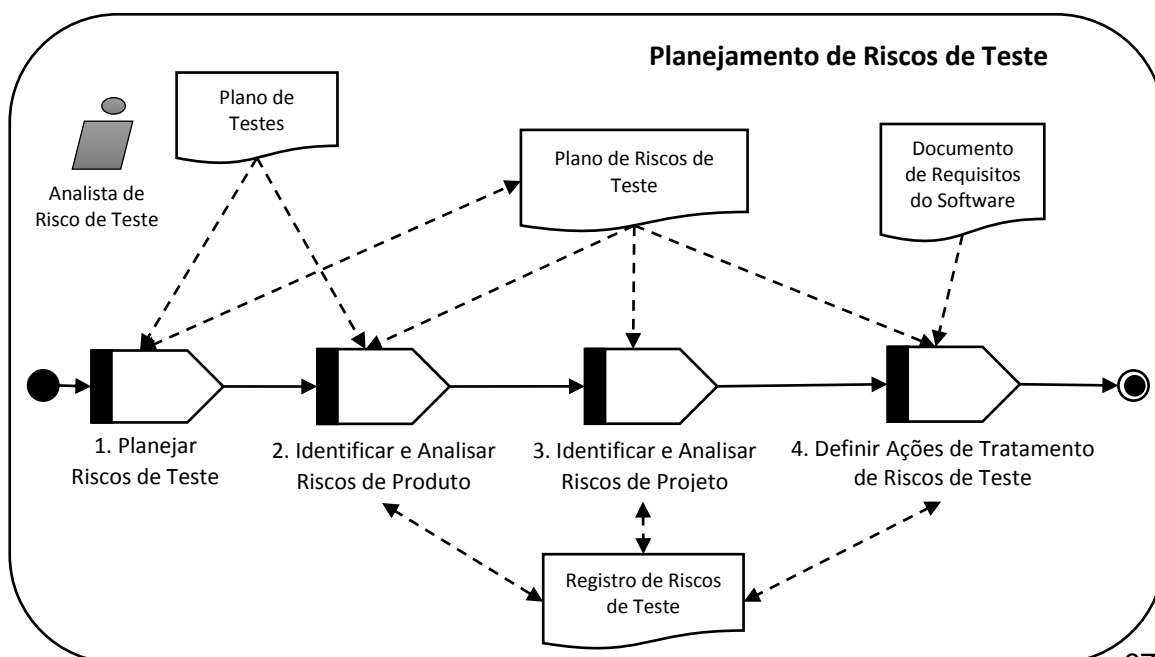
Planejamento de Riscos de Teste

Plano de Testes

Analista de Risco de Teste

Plano de Riscos de Teste

Documento de Requisitos do Software

1. Planejar Riscos de Teste

2. Identificar e Analisar Riscos de Produto

3. Identificar e Analisar Riscos de Projeto

4. Definir Ações de Tratamento de Riscos de Teste

Registro de Riscos de Teste

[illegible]